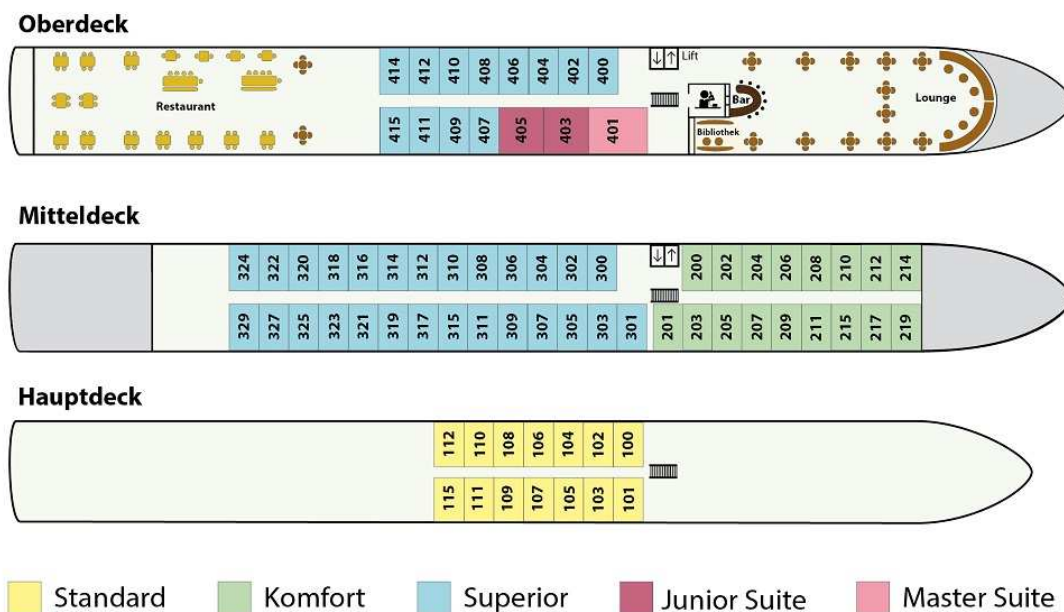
Oberdeck

Restaurant

414 412 410 408 406 404 402 400

415 411 409 407 405 403 401

Lift

Bar

Bibliothek

Lounge

Mitteldeck

324 322 320 318 316 314 312 310 308 306 304 302 300

329 327 325 323 321 319 317 315 311 309 307 305 303 301

200 202 204 206 208 210 212 214

201 203 205 207 209 211 215 217 219

Hauptdeck

112 110 108 106 104 102 100

115 111 109 107 105 103 101

Standard Komfort Superior Junior Suite Master Suite